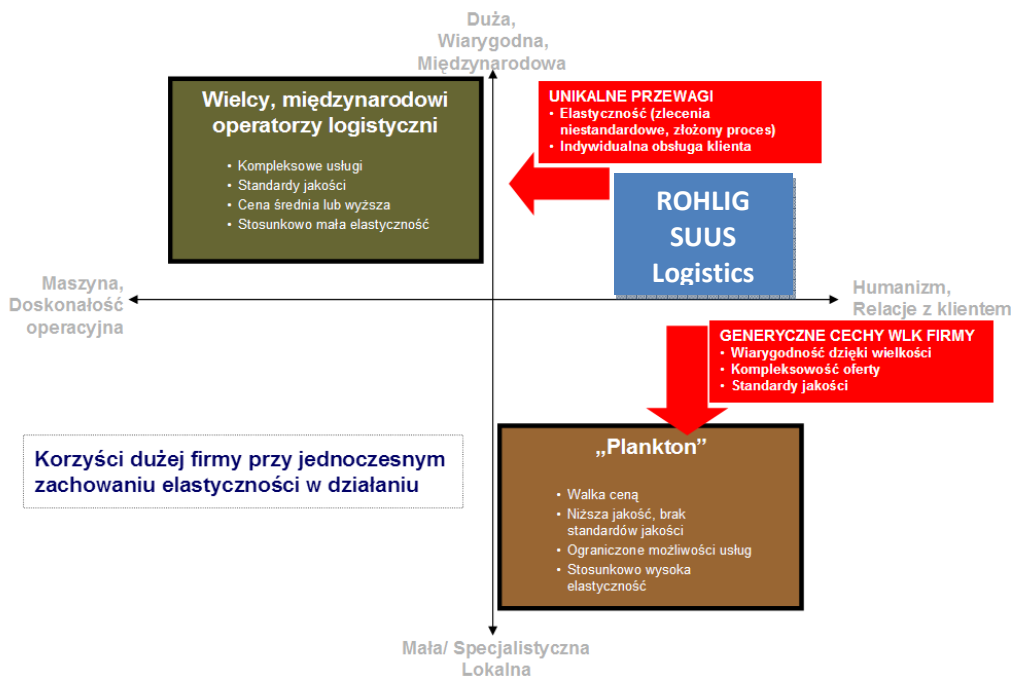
Duża,
Wiarygodna,
Międzynarodowa

Wielcy, międzynarodowi operatorzy logistyczni

• Kompleksowe usługi
• Standardy jakości
• Cena średnia lub wyższa
• Stosunkowo mała elastyczność

UNIKALNE PRZEWAGI
• Elastyczność (zlecenia niestandardowe, złożony proces)
• Indywidualna obsługa klienta

ROHLIG SUUS Logistics

Maszyna,
Doskonałość operacyjna

Humanizm,
Relacje z klientem

GENERYCZNE CECHY WLK FIRMY
• Wiarygodność dzięki wielkości
• Kompleksowość oferty
• Standardy jakości

Korzyści dużej firmy przy jednoczesnym zachowaniu elastyczności w działaniu

„Plankton"

• Walka ceną
• Niższa jakość, brak standardów jakości
• Ograniczone możliwości usług
• Stosunkowo wysoka elastyczność

Mała/ Specjalistyczna
Lokalna